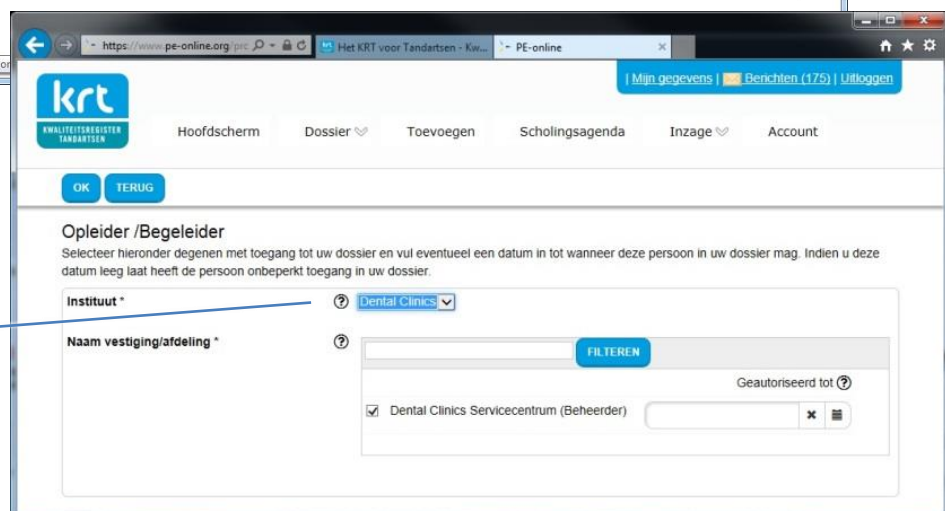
https://www.pe-online.org/prc
Het KRT voor Tandartsen - Kw...
PE-online

krt
KWALITEITSREGISTER TANDARTSEN

| Mijn gegevens | Berichten (175) | Uitloggen

Hoofdscherm
Dossier
Toevoegen
Scholingsagenda
Inzage
Account

OK
TERUG

Opleider /Begeleider

Selecteer hieronder degenen met toegang tot uw dossier en vul eventueel een datum in tot wanneer deze persoon in uw dossier mag. Indien u deze datum leeg laat heeft de persoon onbeperkt toegang in uw dossier.

Instituut *
Dental Clinics

Naam vestiging/afdeling *
FILTEREN

Geautoriseerd tot

Dental Clinics Servicecentrum (Beheerder)